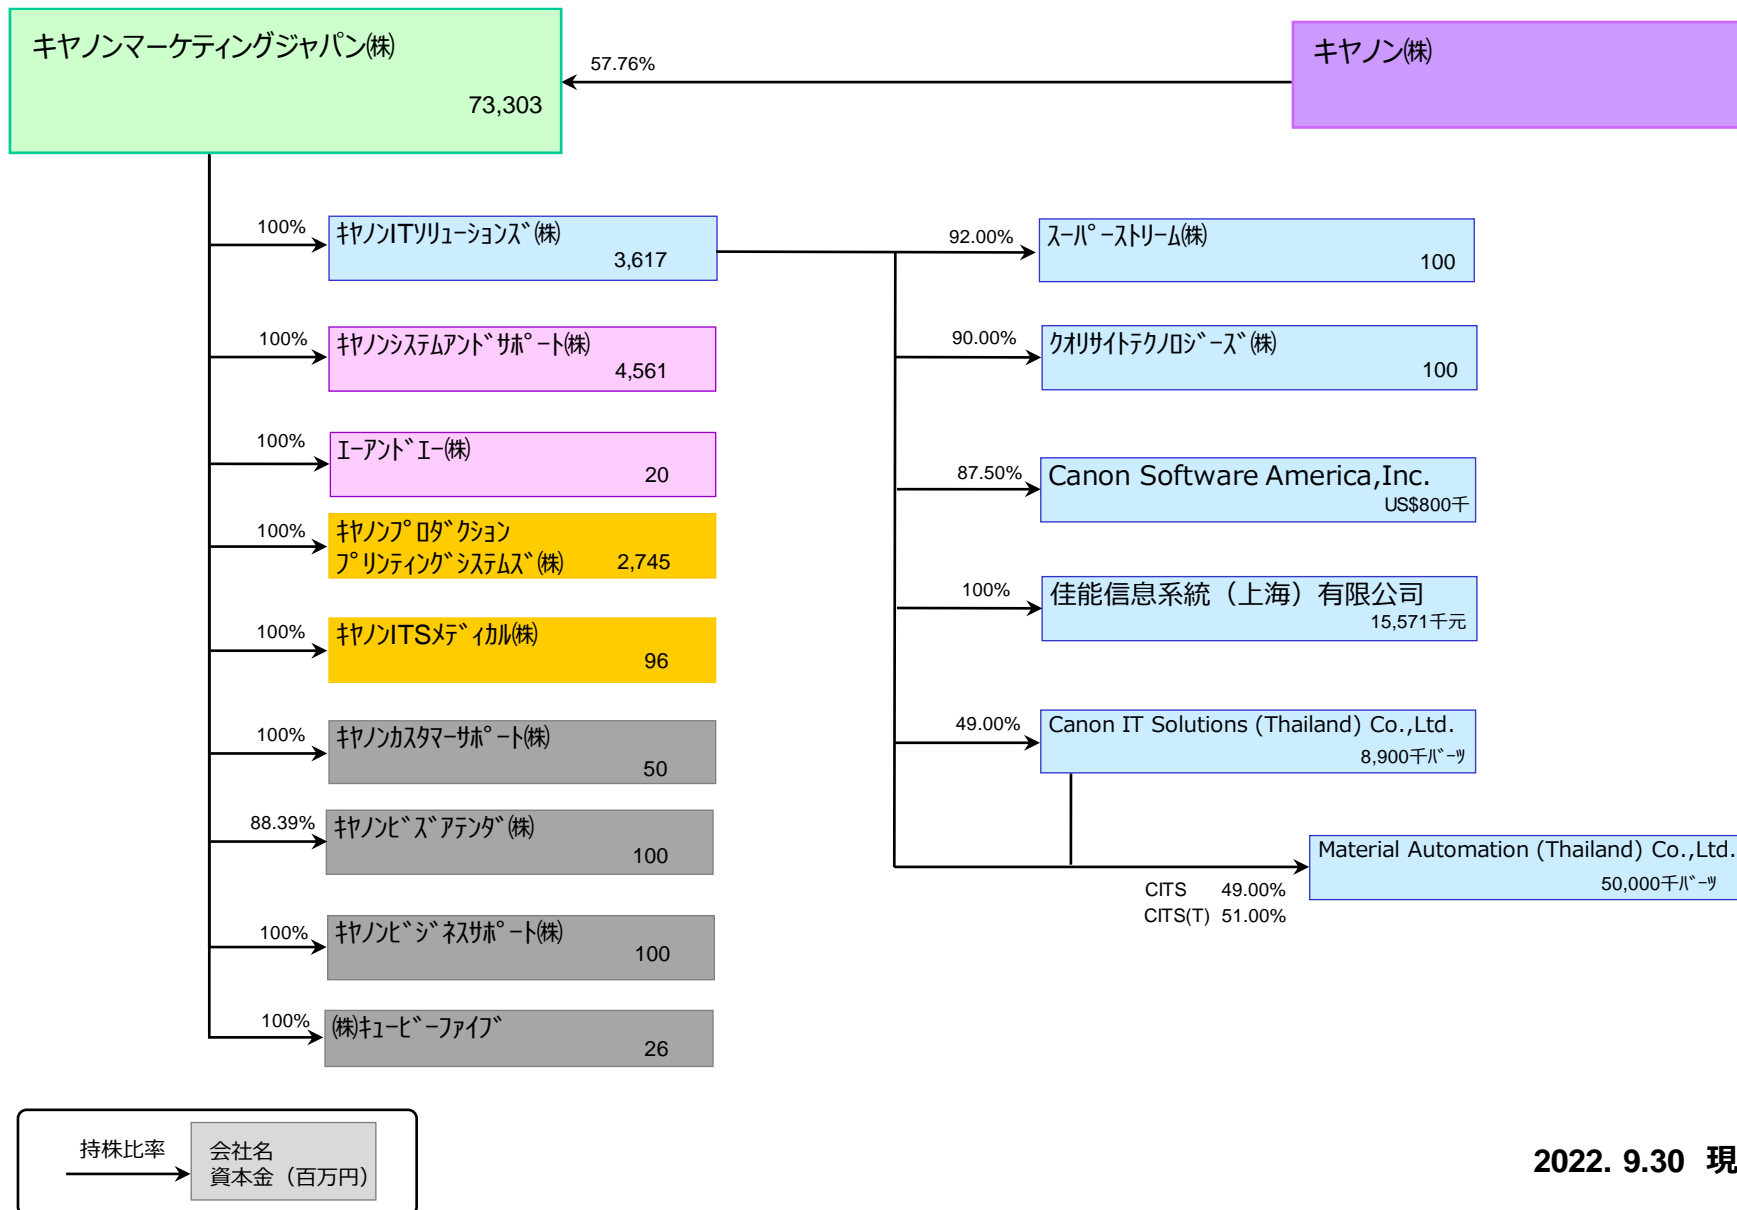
キヤノンマーケティングジャパン㈱
73,303

57.76%

キヤノン㈱

100%
ｷﾔﾉﾝITｿﾘｭｰｼｮﾝｽﾞ㈱
3,617

100%
ｷﾔﾉﾝｼｽﾃﾑｱﾝﾄﾞｻﾎﾟｰﾄ㈱
4,561

100%
ｴｰｱﾝﾄﾞｴｰ㈱
20

100%
ｷﾔﾉﾝﾌﾟﾛﾀﾞｸｼｮﾝ ﾌﾟﾘﾝﾃｨﾝｸﾞｼｽﾃﾑｽﾞ㈱
2,745

100%
ｷﾔﾉﾝITSﾒﾃﾞｨｶﾙ㈱
96

100%
ｷﾔﾉﾝｶｽﾀﾏｰｻﾎﾟｰﾄ㈱
50

88.39%
ｷﾔﾉﾝﾋﾞｽﾞｱﾃﾝﾀﾞ㈱
100

100%
ｷﾔﾉﾝﾋﾞｼﾞﾈｽｻﾎﾟｰﾄ㈱
100

100%
㈱ｷｭｰﾋﾞｰﾌｧｲﾌﾞ
26

92.00%
ｽｰﾊﾟｰｽﾄﾘｰﾑ㈱
100

90.00%
ｸｵﾘｻｲﾄﾃｸﾉﾛｼﾞｰｽﾞ㈱
100

87.50%
Canon Software America,Inc.
US$800千

100%
佳能信息系統（上海）有限公司
15,571千元

49.00%
Canon IT Solutions (Thailand) Co.,Ltd.
8,900千ﾊﾞｰﾂ

Material Automation (Thailand) Co.,Ltd.
50,000千ﾊﾞｰﾂ

CITS 49.00%
CITS(T) 51.00%

持株比率
会社名
資本金（百万円）

2022. 9.30 現